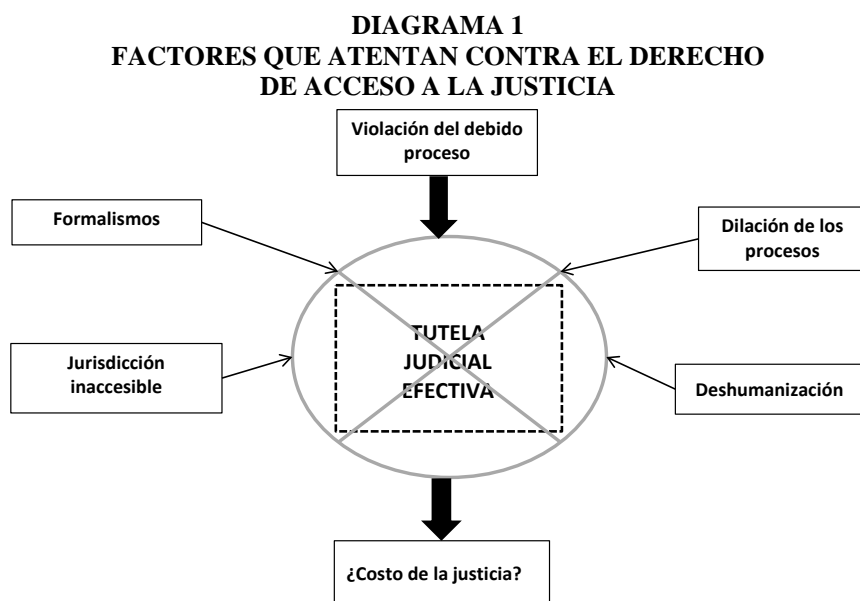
DIAGRAMA 1
FACTORES QUE ATENTAN CONTRA EL DERECHO DE ACCESO A LA JUSTICIA

Violación del debido proceso

Formalismos

Dilación de los procesos

TUTELA JUDICIAL EFECTIVA

Jurisdicción inaccesible

Deshumanización

¿Costo de la justicia?